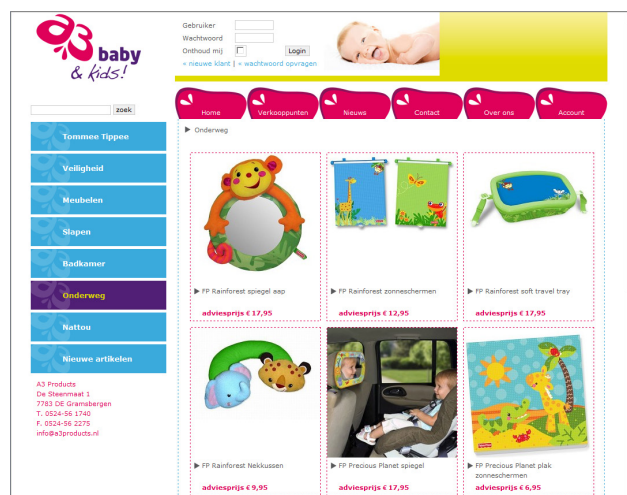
baby & kids!

Gebruiker
Wachtwoord
Onthoud mij
Login
» nieuwe klant | » wachtwoord opvragen

zoek

Home
Verkooppunten
Nieuws
Contact
Over ons
Account

Tommee Tippee
Veiligheid
Meubelen
Slapen
Badkamer
Onderweg
Nattou
Nieuwe artikelen

A3 Products
De Steenmaat 1
7783 DE Gramsbergen
T. 0524-56 1740
F. 0524-56 2275
info@a3products.nl

Onderweg

FP Rainforest spiegel aap
adviesprijs € 17,95

FP Rainforest zonneschermen
adviesprijs € 12,95

FP Rainforest soft travel tray
adviesprijs € 17,95

FP Rainforest Nekkussen
adviesprijs € 9,95

FP Precious Planet spiegel
adviesprijs € 17,95

FP Precious Planet plak zonneschermen
adviesprijs € 6,95